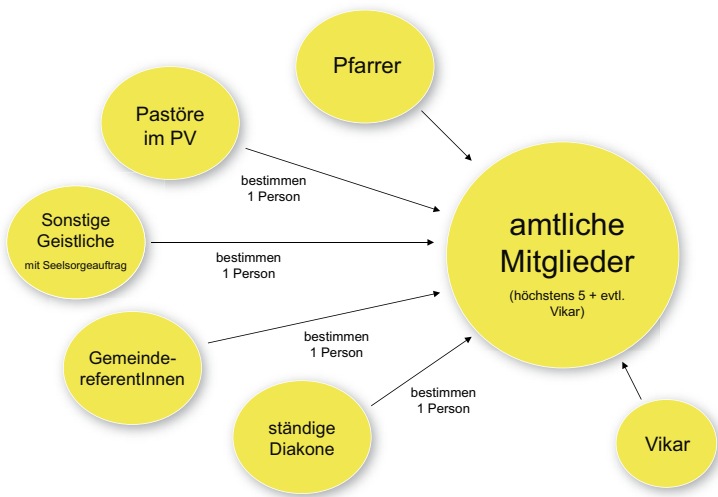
Pfarrer

Pastöre im PV

bestimmen 1 Person

Sonstige Geistliche mit Seelsorgeauftrag

bestimmen 1 Person

amtliche Mitglieder (höchstens 5 + evtl. Vikar)

Gemeinde-referentInnen

bestimmen 1 Person

ständige Diakone

bestimmen 1 Person

Vikar